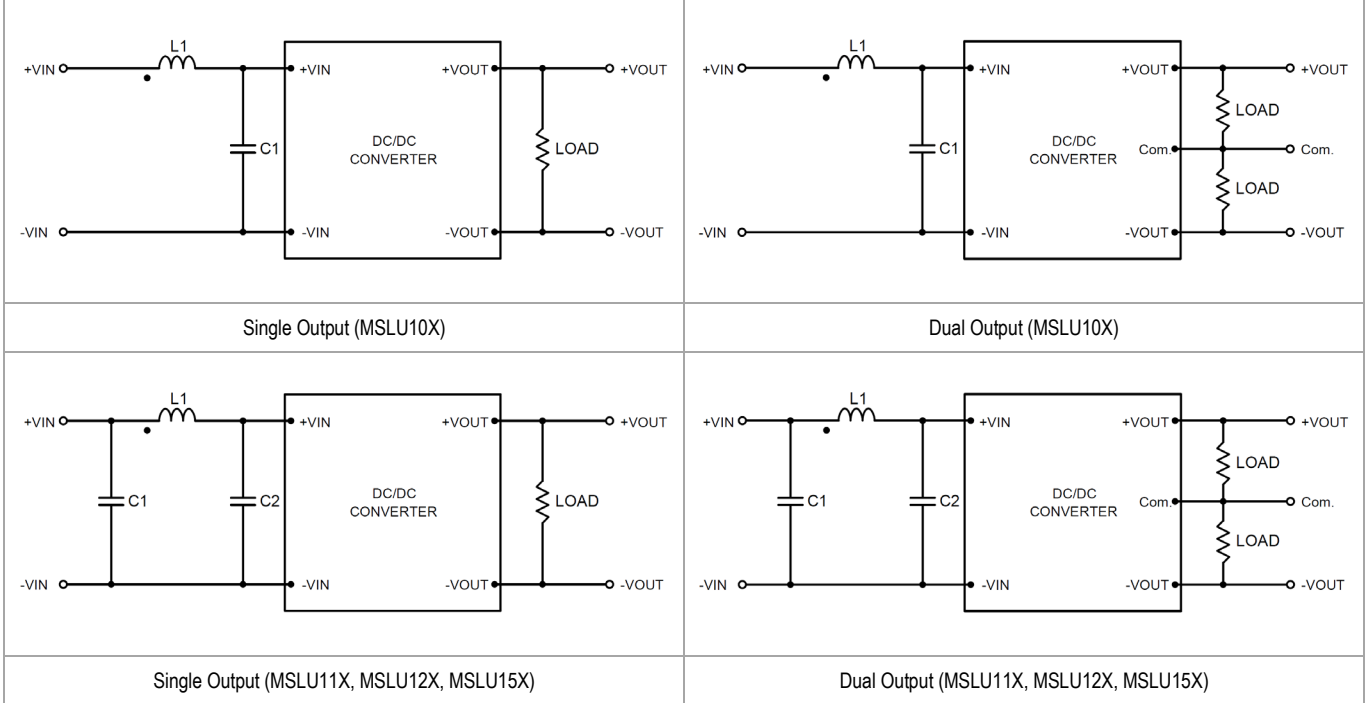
| L1 +VIN +VIN +VOUT +VOUT C1 DC/DC CONVERTER LOAD -VIN -VIN -VOUT -VOUT | L1 +VIN +VIN +VOUT +VOUT LOAD C1 DC/DC CONVERTER Com. Com. LOAD -VIN -VIN -VOUT -VOUT |
|---|---|
| Single Output (MSLU10X) | Dual Output (MSLU10X) |
| L1 +VIN +VIN +VOUT +VOUT C1 C2 DC/DC CONVERTER LOAD -VIN -VIN -VOUT -VOUT | L1 +VIN +VIN +VOUT +VOUT LOAD C1 C2 DC/DC CONVERTER Com. Com. LOAD -VIN -VIN -VOUT -VOUT |
| Single Output (MSLU11X, MSLU12X, MSLU15X) | Dual Output (MSLU11X, MSLU12X, MSLU15X) |